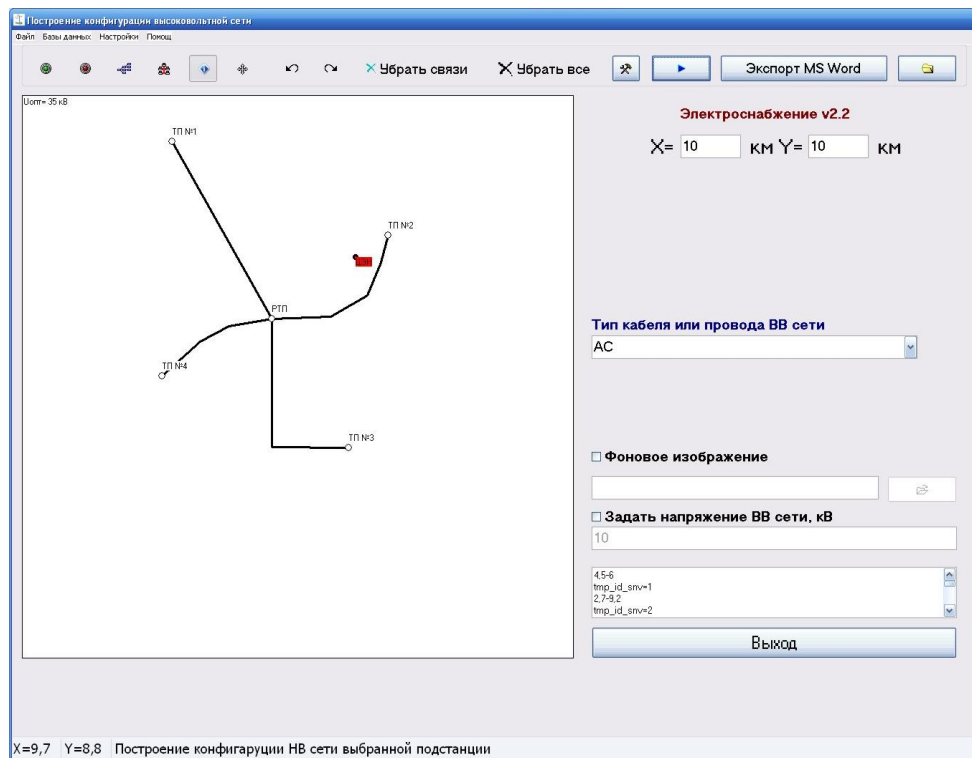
Построение конфигурации высоковольтной сети
Файл Базы данных Настройки Помощ

× Убрать связи
Убрать все
Экспорт MS Word

Uопт= 35 кВ
ТП №1
ТП №2
РТП
ТП №4
ТП №3

Электроснабжение v2.2
X= 10 км Y= 10 км

Тип кабеля или провода ВВ сети
АС

Фоновое изображение

Задать напряжение ВВ сети, кВ
10

4,5-6
tmp_id_snv=1
2,7-9,2
tmp_id_snv=2

Выход

X=9,7 Y=8,8 Построение конфигурации НВ сети выбранной подстанции